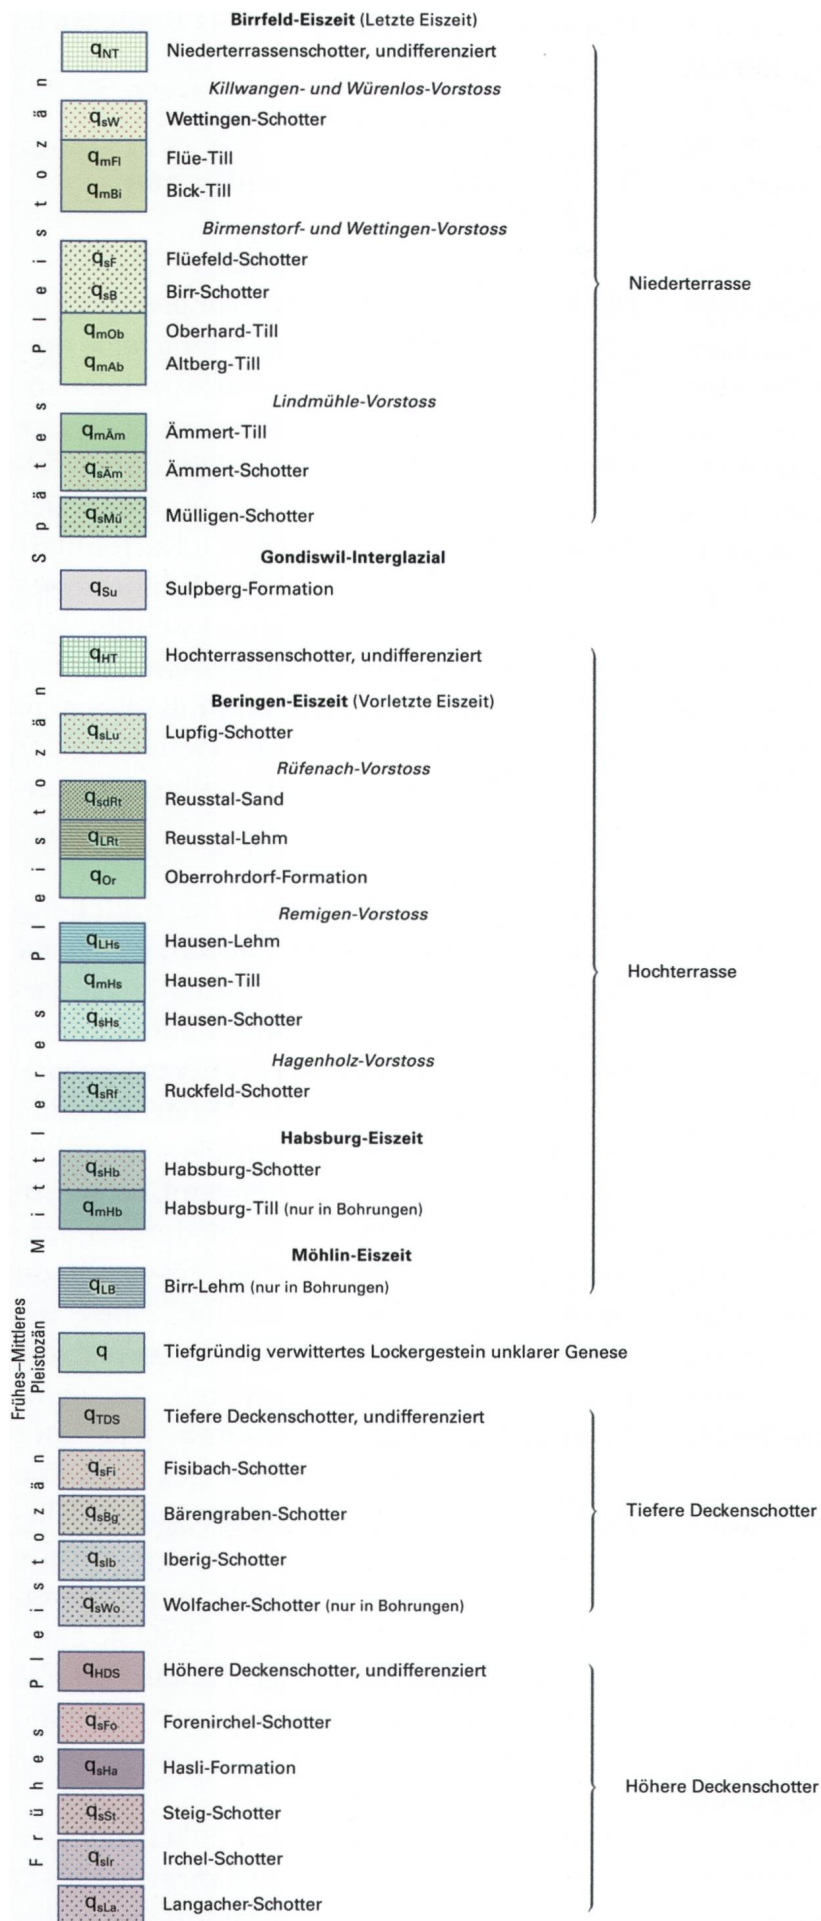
Birrfeld-Eiszeit (Letzte Eiszeit)

$q_{NT}$ Niederterrassenschotter, undifferenziert

Killwangen- und Würenlos-Vorstoss

$q_{sW}$ Wettingen-Schotter

$q_{mFl}$ Flüe-Till

$q_{mBi}$ Bick-Till

Birmenstorf- und Wettingen-Vorstoss

$q_{sF}$ Flüefeld-Schotter

$q_{sB}$ Birr-Schotter

$q_{mOb}$ Oberhard-Till

$q_{mAb}$ Altberg-Till

Lindmühle-Vorstoss

$q_{mÄm}$ Ämmert-Till

$q_{sÄm}$ Ämmert-Schotter

$q_{sMü}$ Mülligen-Schotter

Niederterrasse

Spätes Pleistozän

Gondiswil-Interglazial

$q_{Su}$ Sulpberg-Formation

$q_{HT}$ Hochterrassenschotter, undifferenziert

Beringen-Eiszeit (Vorletzte Eiszeit)

$q_{sLu}$ Lupfig-Schotter

Rüfenach-Vorstoss

$q_{sdRt}$ Reusstal-Sand

$q_{LRt}$ Reusstal-Lehm

$q_{Or}$ Oberrohrdorf-Formation

Remigen-Vorstoss

$q_{LHs}$ Hausen-Lehm

$q_{mHs}$ Hausen-Till

$q_{sHs}$ Hausen-Schotter

Hagenholz-Vorstoss

$q_{sRf}$ Ruckfeld-Schotter

Habsburg-Eiszeit

$q_{sHb}$ Habsburg-Schotter

$q_{mHb}$ Habsburg-Till (nur in Bohrungen)

Möhlin-Eiszeit

$q_{LB}$ Birr-Lehm (nur in Bohrungen)

Hochterrasse

Mittleres Pleistozän

Frühes–Mittleres Pleistozän

$q$ Tiefgründig verwittertes Lockergestein unklarer Genese

$q_{TDS}$ Tiefere Deckenschotter, undifferenziert

$q_{sFi}$ Fisibach-Schotter

$q_{sBg}$ Bärengraben-Schotter

$q_{sIb}$ Iberig-Schotter

$q_{sWo}$ Wolfacher-Schotter (nur in Bohrungen)

Tiefere Deckenschotter

$q_{HDS}$ Höhere Deckenschotter, undifferenziert

$q_{sFo}$ Forenirchel-Schotter

$q_{sHa}$ Hasli-Formation

$q_{sSt}$ Steig-Schotter

$q_{sIr}$ Irchel-Schotter

$q_{sLa}$ Langacher-Schotter

Höhere Deckenschotter

Frühes Pleistozän